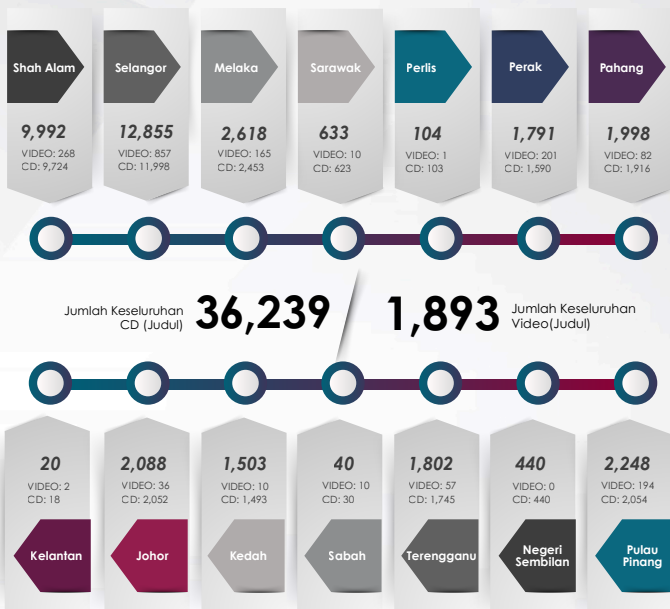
Shah Alam
9,992
VIDEO: 268
CD: 9,724

Selangor
12,855
VIDEO: 857
CD: 11,998

Melaka
2,618
VIDEO: 165
CD: 2,453

Sarawak
633
VIDEO: 10
CD: 623

Perlis
104
VIDEO: 1
CD: 103

Perak
1,791
VIDEO: 201
CD: 1,590

Pahang
1,998
VIDEO: 82
CD: 1,916

Jumlah Keseluruhan CD (Judul) 36,239

1,893 Jumlah Keseluruhan Video(Judul)

20
VIDEO: 2
CD: 18
Kelantan

2,088
VIDEO: 36
CD: 2,052
Johor

1,503
VIDEO: 10
CD: 1,493
Kedah

40
VIDEO: 10
CD: 30
Sabah

1,802
VIDEO: 57
CD: 1,745
Terengganu

440
VIDEO: 0
CD: 440
Negeri Sembilan

2,248
VIDEO: 194
CD: 2,054
Pulau Pinang